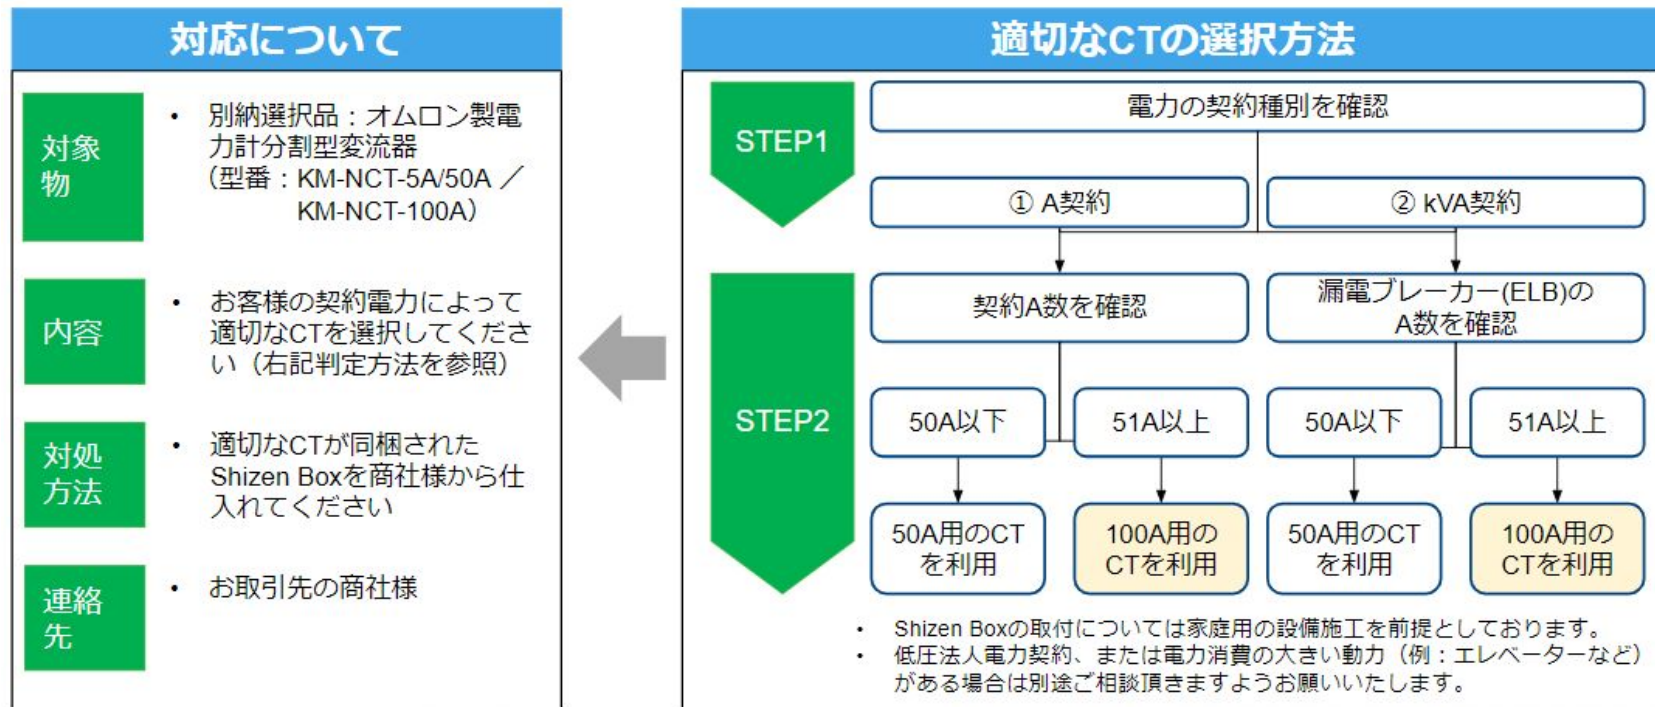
対応について

対象物

• 別納選択品：オムロン製電力計分割型変流器（型番：KM-NCT-5A/50A ／ KM-NCT-100A）

内容

• お客様の契約電力によって適切なCTを選択してください（右記判定方法を参照）

対処方法

• 適切なCTが同梱されたShizen Boxを商社様から仕入れてください

連絡先

• お取引先の商社様

適切なCTの選択方法

STEP1

電力の契約種別を確認

① A契約

② kVA契約

STEP2

契約A数を確認

漏電ブレーカー(ELB)のA数を確認

50A以下

51A以上

50A以下

51A以上

50A用のCTを利用

100A用のCTを利用

50A用のCTを利用

100A用のCTを利用

• Shizen Boxの取付については家庭用の設備施工を前提としております。
• 低圧法人電力契約、または電力消費の大きい動力（例：エレベーターなど）がある場合は別途ご相談頂きますようお願いいたします。